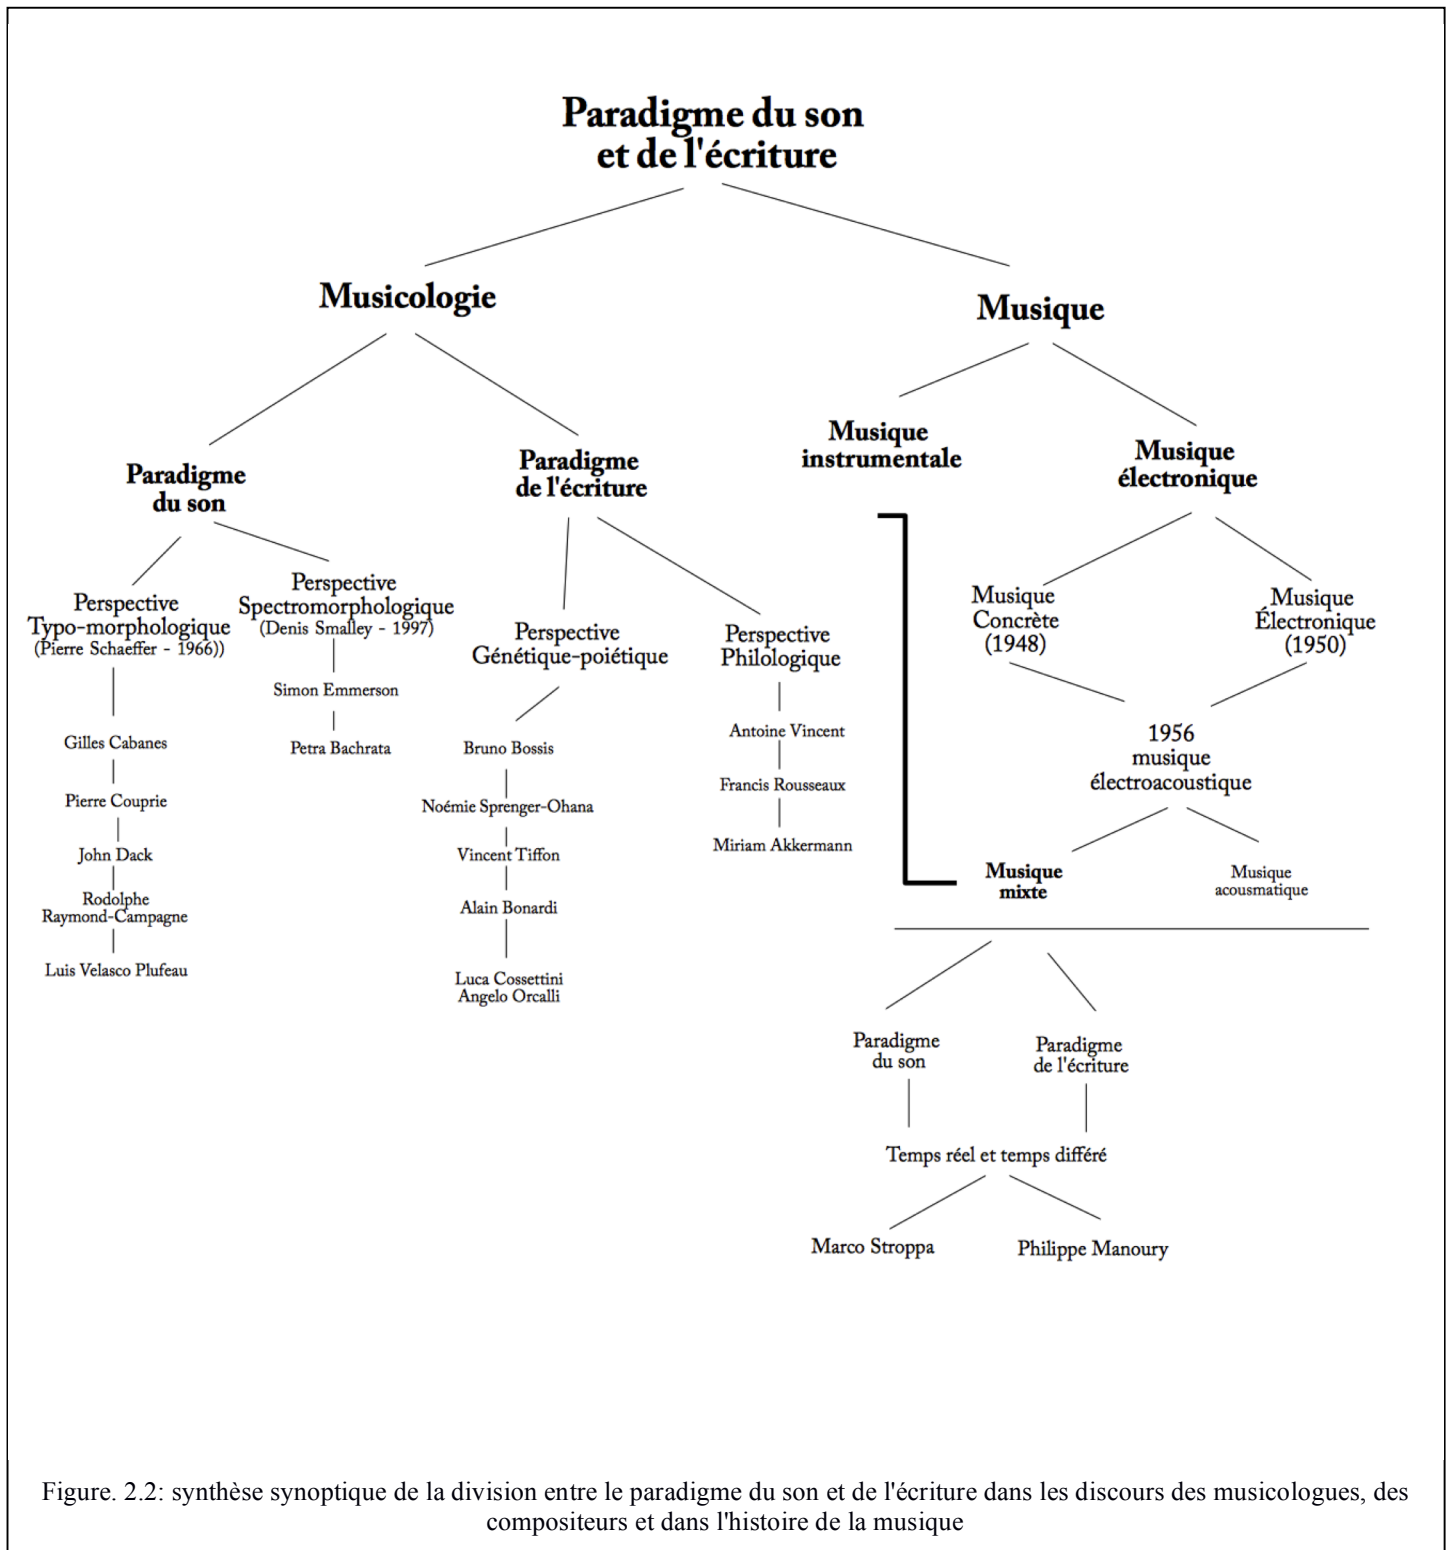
Paradigme du son et de l'écriture

Musicologie

Musique

Paradigme du son

Paradigme de l'écriture

Musique instrumentale

Musique électronique

Perspective Typo-morphologique (Pierre Schaeffer - 1966))

Perspective Spectromorphologique (Denis Smalley - 1997)

Perspective Génétique-poiétique

Perspective Philologique

Musique Concrète (1948)

Musique Électronique (1950)

Simon Emmerson

Petra Bachrata

Gilles Cabanes

Pierre Couprie

John Dack

Rodolphe Raymond-Campagne

Luis Velasco Plufeau

Bruno Bossis

Noémie Sprenger-Ohana

Vincent Tiffon

Alain Bonardi

Luca Cossettini
Angelo Orcalli

Antoine Vincent

Francis Rousseaux

Miriam Akkermann

1956 musique électroacoustique

Musique mixte

Musique acousmatique

Paradigme du son

Paradigme de l'écriture

Temps réel et temps différé

Marco Stroppa

Philippe Manoury

Figure. 2.2: synthèse synoptique de la division entre le paradigme du son et de l'écriture dans les discours des musicologues, des compositeurs et dans l'histoire de la musique